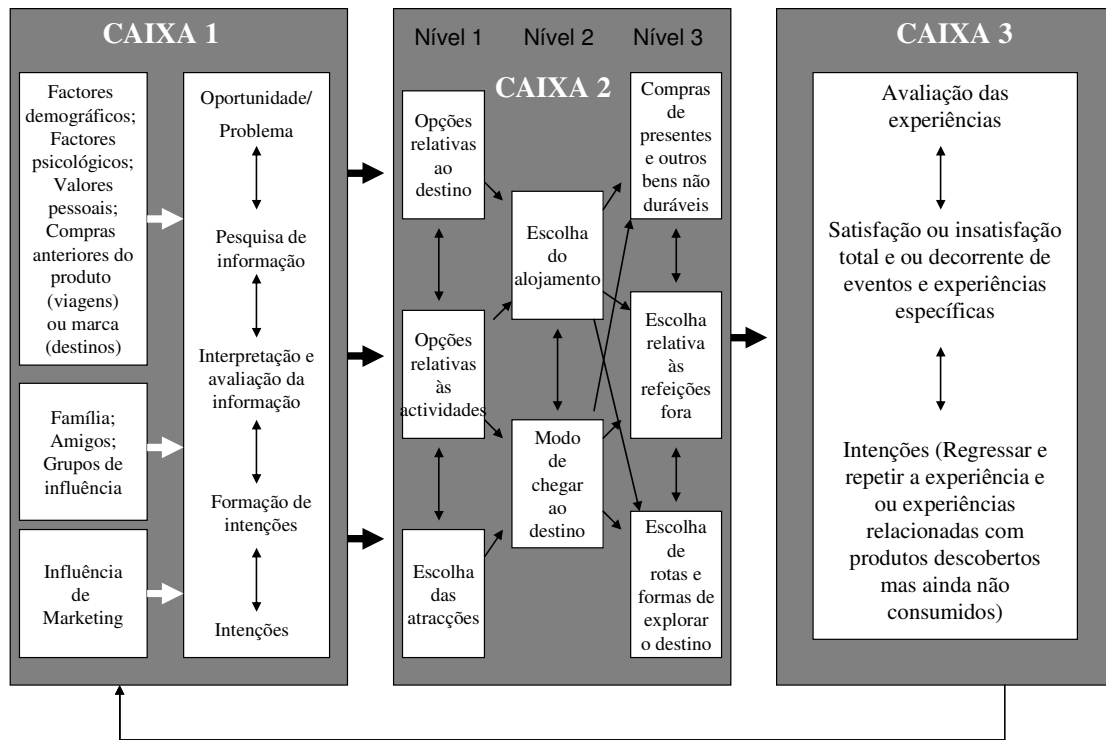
CAIXA 1

Factores demográficos; Factores psicológicos; Valores pessoais; Compras anteriores do produto (viagens) ou marca (destinos)

Família; Amigos; Grupos de influência

Influência de Marketing

Oportunidade/ Problema

Pesquisa de informação

Interpretação e avaliação da informação

Formação de intenções

Intenções

Nível 1 Nível 2 Nível 3

CAIXA 2

Opções relativas ao destino

Opções relativas às actividades

Escolha das atracções

Escolha do alojamento

Modo de chegar ao destino

Compras de presentes e outros bens não duráveis

Escolha relativa às refeições fora

Escolha de rotas e formas de explorar o destino

CAIXA 3

Avaliação das experiências

Satisfação ou insatisfação total e ou decorrente de eventos e experiências específicas

Intenções (Regressar e repetir a experiência e ou experiências relacionadas com produtos descobertos mas ainda não consumidos)